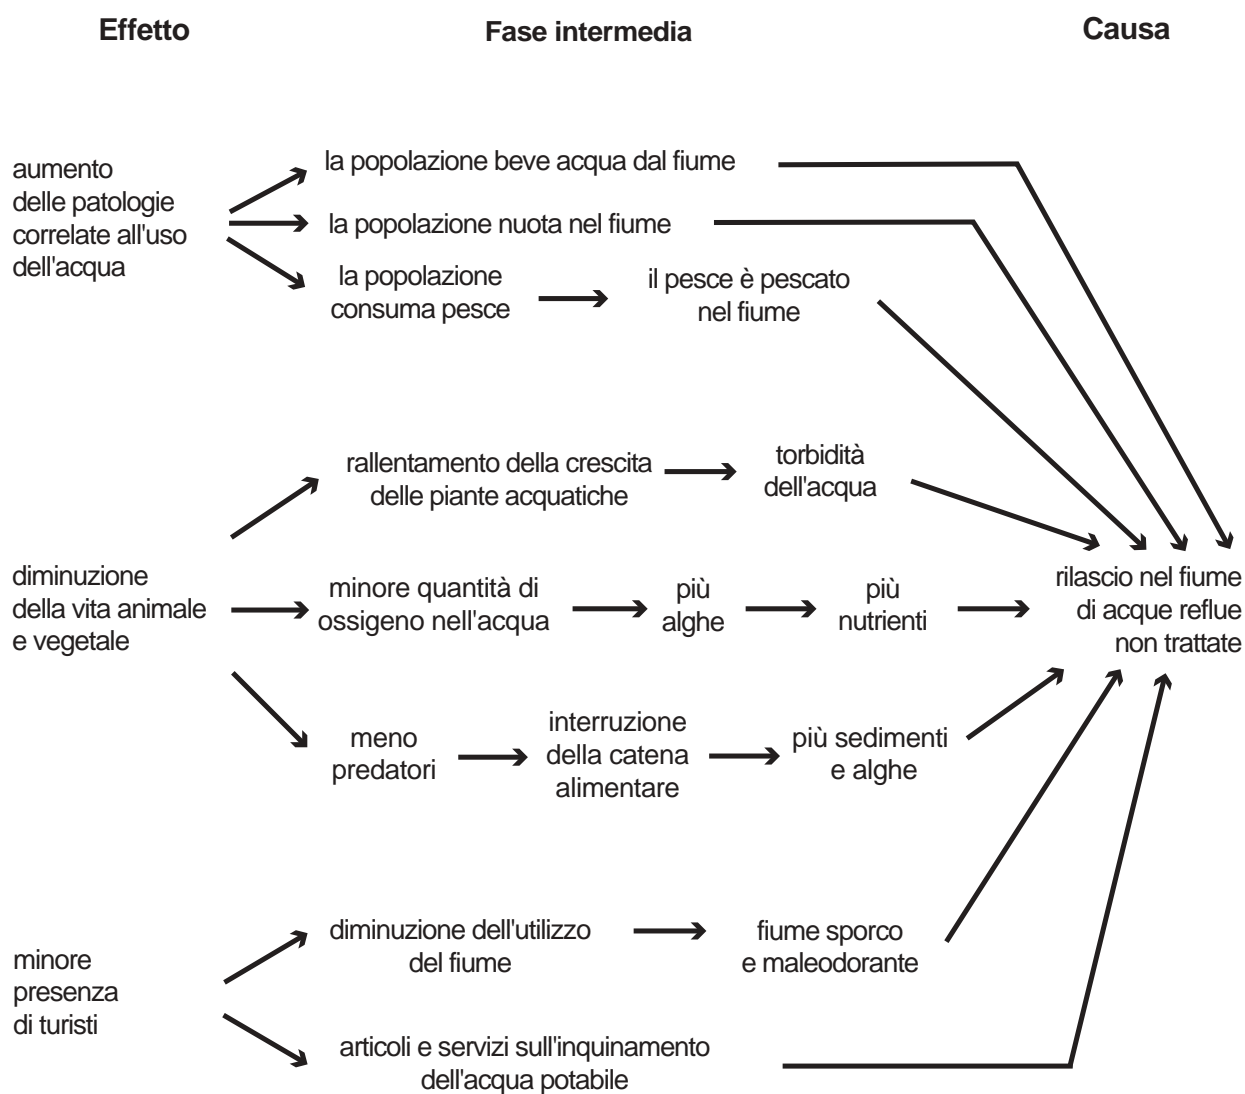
Effetto

Fase intermedia

Causa

aumento delle patologie correlate all'uso dell'acqua

la popolazione beve acqua dal fiume

la popolazione nuota nel fiume

la popolazione consuma pesce

il pesce è pescato nel fiume

rallentamento della crescita delle piante acquatiche

torbidità dell'acqua

diminuzione della vita animale e vegetale

minore quantità di ossigeno nell'acqua

più alghe

più nutrienti

rilascio nel fiume di acque reflue non trattate

meno predatori

interruzione della catena alimentare

più sedimenti e alghe

minore presenza di turisti

diminuzione dell'utilizzo del fiume

fiume sporco e maleodorante

articoli e servizi sull'inquinamento dell'acqua potabile